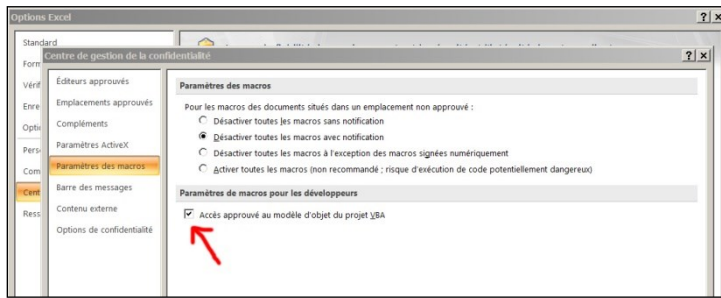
Options Excel

? ×

Standard
Form
Vérif
Enre
Optio
Pers
Com
Cent
Ress

Centre de gestion de la confidentialité

? ×

Éditeurs approuvés
Emplacements approuvés
Compléments
Paramètres ActiveX
Paramètres des macros
Barre des messages
Contenu externe
Options de confidentialité

Paramètres des macros

Pour les macros des documents situés dans un emplacement non approuvé :

Désactiver toutes les macros sans notification
Désactiver toutes les macros avec notification
Désactiver toutes les macros à l'exception des macros signées numériquement
Activer toutes les macros (non recommandé ; risque d'exécution de code potentiellement dangereux)

Paramètres de macros pour les développeurs

Accès approuvé au modèle d'objet du projet VBA